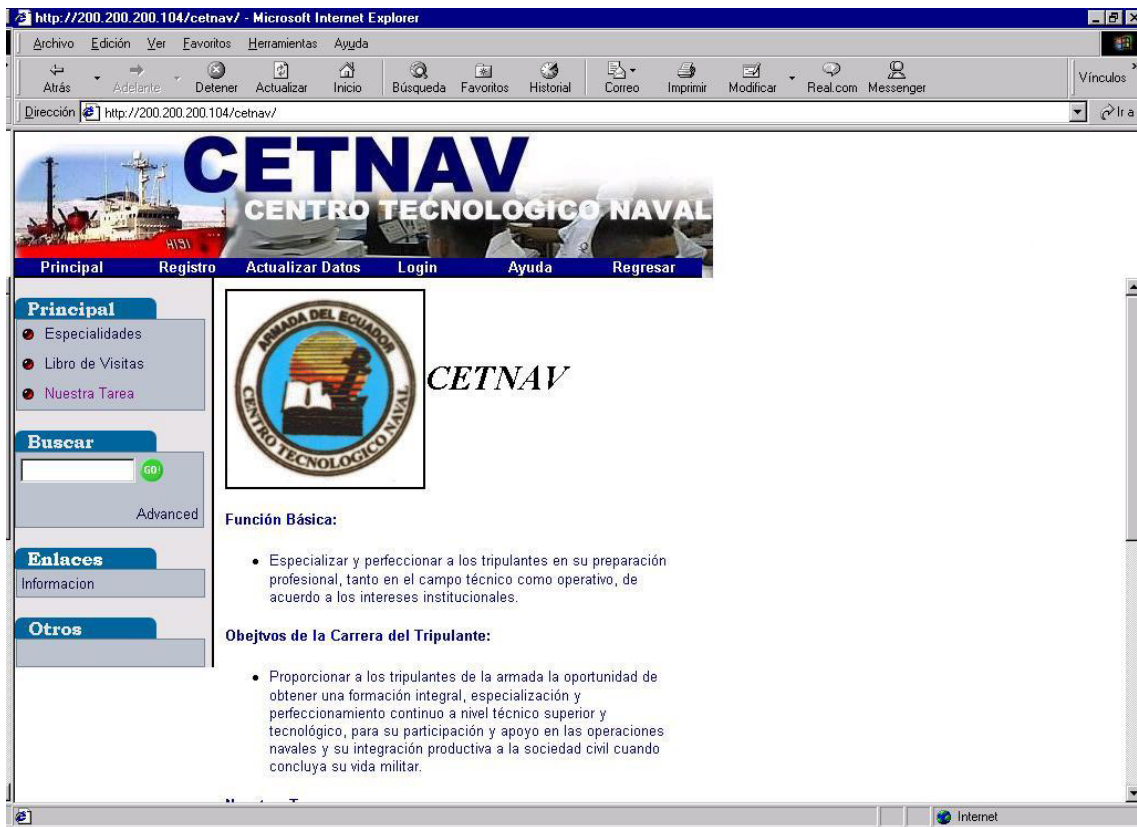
http://200.200.200.104/cetnav/ - Microsoft Internet Explorer

Archivo Edición Ver Favoritos Herramientas Ayuda

Atrás Adelante Detener Actualizar Inicio Búsqueda Favoritos Historial Correo Imprimir Modificar Real.com Messenger Vínculos

Dirección http://200.200.200.104/cetnav/ Ir a

CETNAV
CENTRO TECNOLOGICO NAVAL

HI91

Principal Registro Actualizar Datos Login Ayuda Regresar

Principal
Especialidades
Libro de Visitas
Nuestra Tarea

Buscar
GO!
Advanced

Enlaces
Informacion

Otros

ARMADA DEL ECUADOR
CENTRO TECNOLOGICO NAVAL

CETNAV

Función Básica:

• Especializar y perfeccionar a los tripulantes en su preparación profesional, tanto en el campo técnico como operativo, de acuerdo a los intereses institucionales.

Objetvos de la Carrera del Tripulante:

• Proporcionar a los tripulantes de la armada la oportunidad de obtener una formación integral, especialización y perfeccionamiento continuo a nivel técnico superior y tecnológico, para su participación y apoyo en las operaciones navales y su integración productiva a la sociedad civil cuando concluya su vida militar.

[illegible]

Internet